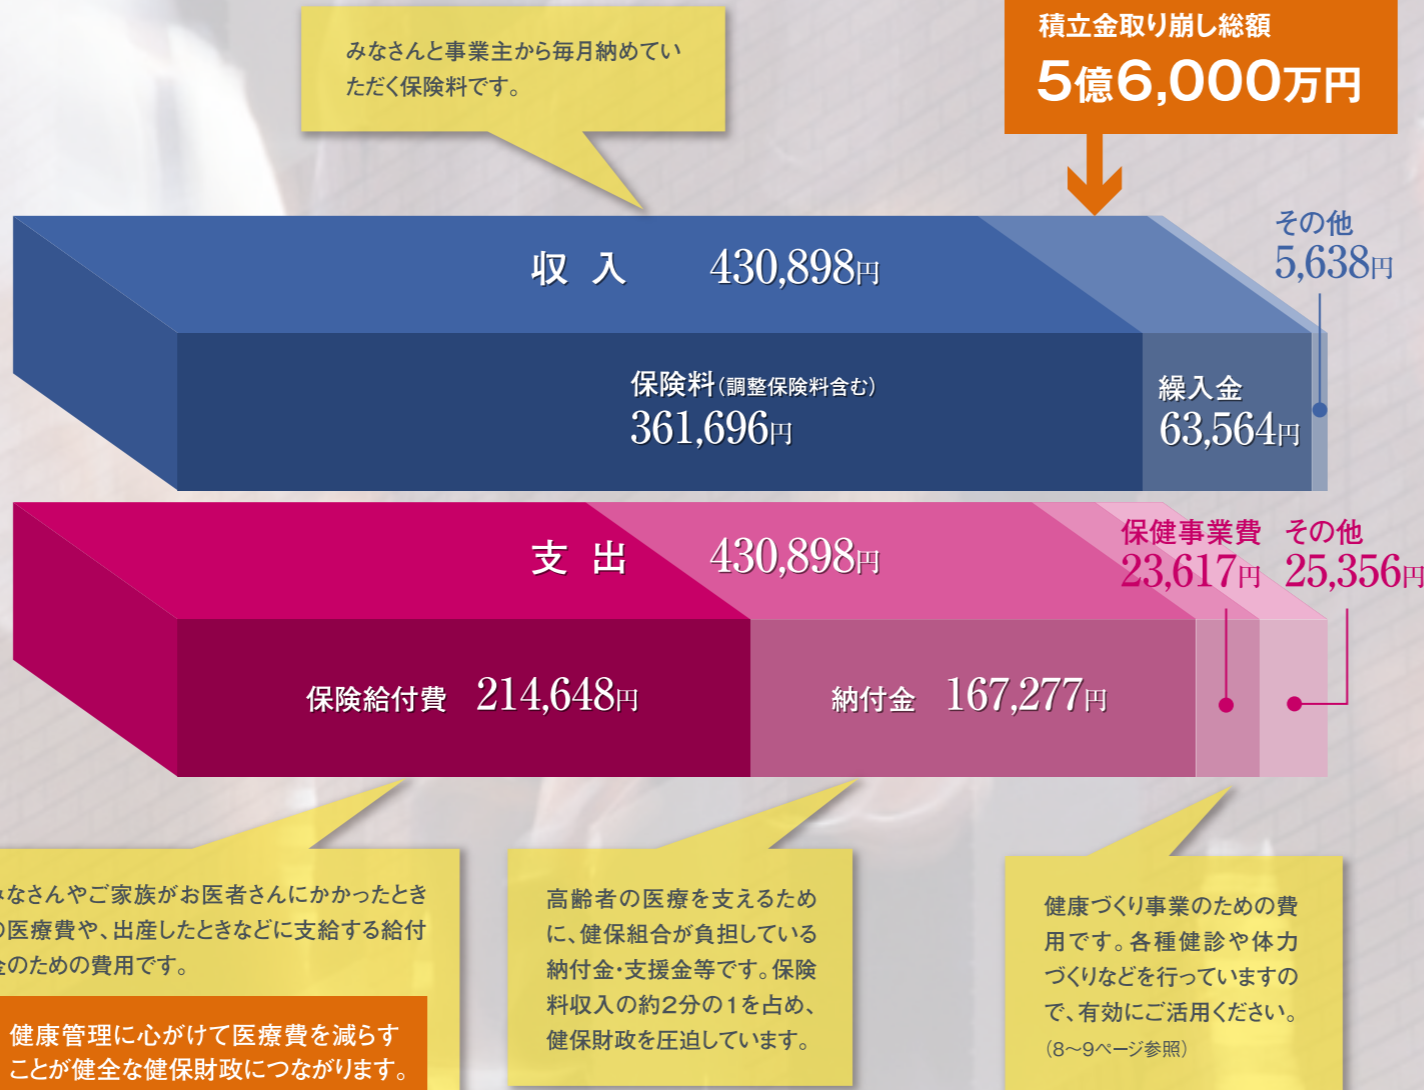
みなさんと事業主から毎月納めていただく保険料です。

積立金取り崩し総額
5億6,000万円

収 入 430,898円

その他
5,638円

保険料(調整保険料含む)
361,696円

繰入金
63,564円

支 出 430,898円

保健事業費
23,617円

その他
25,356円

保険給付費 214,648円

納付金 167,277円

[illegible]なさんやご家族がお医者さんにかかったとき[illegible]医療費や、出産したときなどに支給する給付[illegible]のための費用です。

健康管理に心がけて医療費を減らすことが健全な健保財政につながります。

高齢者の医療を支えるために、健保組合が負担している納付金・支援金等です。保険料収入の約2分の1を占め、健保財政を圧迫しています。

健康づくり事業のための費用です。各種健診や体力づくりなどを行っていますので、有効にご活用ください。
(8~9ページ参照)